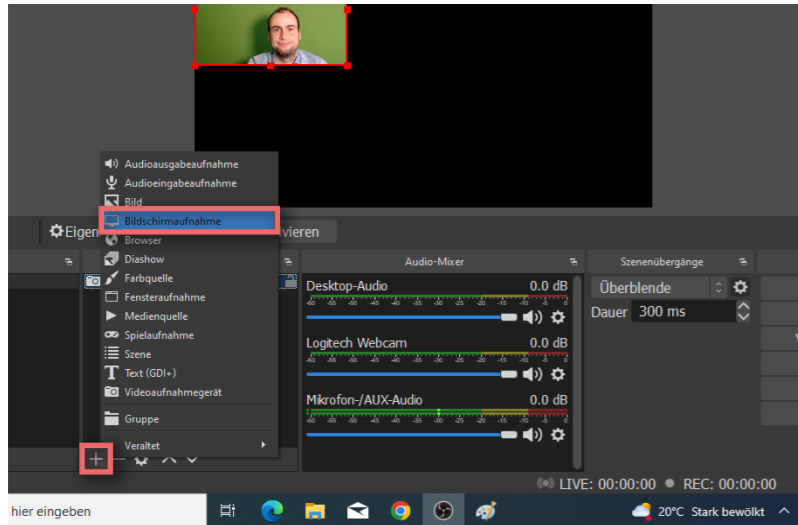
Audioausgabeaufnahme
Audioeingabeaufnahme
Bild
Bildschirmaufnahme
Browser
Diashow
Farbquelle
Fensteraufnahme
Medienquelle
Spielaufnahme
Szene
Text (GDI+)
Videoaufnahmegerät
Gruppe
Veraltet

Eigen
vieren

Audio-Mixer
Desktop-Audio 0.0 dB
Logitech Webcam 0.0 dB
Mikrofon-/AUX-Audio 0.0 dB

Szenenübergänge
Überblende
Dauer 300 ms

LIVE: 00:00:00 REC: 00:00:00

hier eingeben
20°C Stark bewölkt